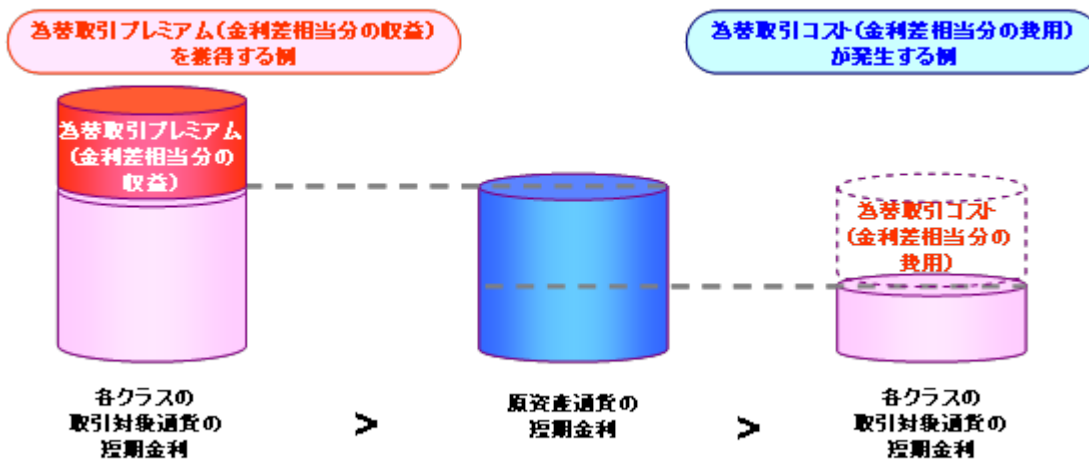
為替取引プレミアム（金利差相当分の収益）を獲得する例

為替取引コスト（金利差相当分の費用）が発生する例

為替取引プレミアム（金利差相当分の収益）

為替取引コスト（金利差相当分の費用）

各クラスの取引対象通貨の短期金利

>

原資産通貨の短期金利

>

各クラスの取引対象通貨の短期金利